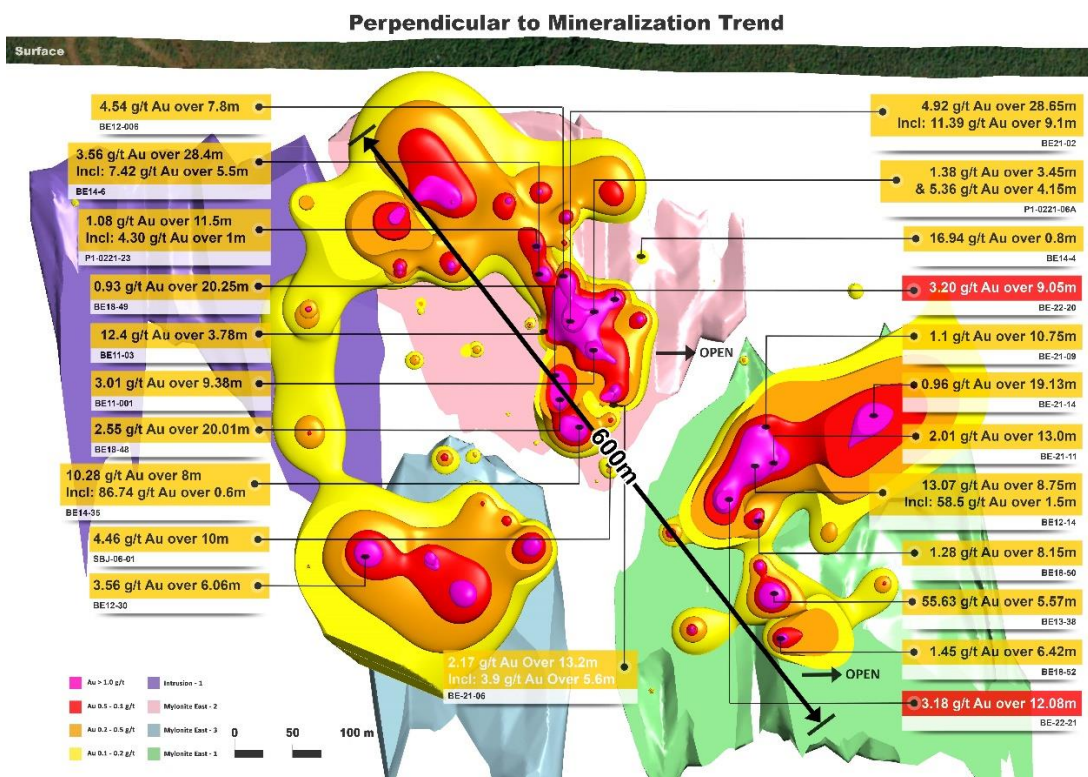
Perpendicular to Mineralization Trend

Surface

4.54 g/t Au over 7.8m
BE12-006

3.56 g/t Au over 28.4m
Incl: 7.42 g/t Au over 5.5m
BE14-6

1.08 g/t Au over 11.5m
Incl: 4.30 g/t Au over 1m
P1-0221-23

0.93 g/t Au over 20.25m
BE18-49

12.4 g/t Au over 3.78m
BE11-03

3.01 g/t Au over 9.38m
BE11-001

2.55 g/t Au over 20.01m
BE18-48

10.28 g/t Au over 8m
Incl: 86.74 g/t Au over 0.6m
BE14-35

4.46 g/t Au over 10m
SBJ-06-01

3.56 g/t Au over 6.06m
BE12-30

4.92 g/t Au over 28.65m
Incl: 11.39 g/t Au over 9.1m
BE21-02

1.38 g/t Au over 3.45m
& 5.36 g/t Au over 4.15m
P1-0221-06A

16.94 g/t Au over 0.8m
BE14-4

3.20 g/t Au over 9.05m
BE-22-20

OPEN

1.1 g/t Au over 10.75m
BE-21-09

0.96 g/t Au over 19.13m
BE-21-14

2.01 g/t Au over 13.0m
BE-21-11

13.07 g/t Au over 8.75m
Incl: 58.5 g/t Au over 1.5m
BE12-14

1.28 g/t Au over 8.15m
BE18-50

55.63 g/t Au over 5.57m
BE13-38

1.45 g/t Au over 6.42m
BE18-52

OPEN

3.18 g/t Au over 12.08m
BE-22-21

600m

2.17 g/t Au Over 13.2m
Incl: 3.9 g/t Au Over 5.6m
BE-21-06

Au > 1.0 g/t
Au 0.5 - 0.1 g/t
Au 0.2 - 0.5 g/t
Au 0.1 - 0.2 g/t
Intrusion - 1
Mylonite East - 2
Mylonite East - 3
Mylonite East - 1

0 50 100 m